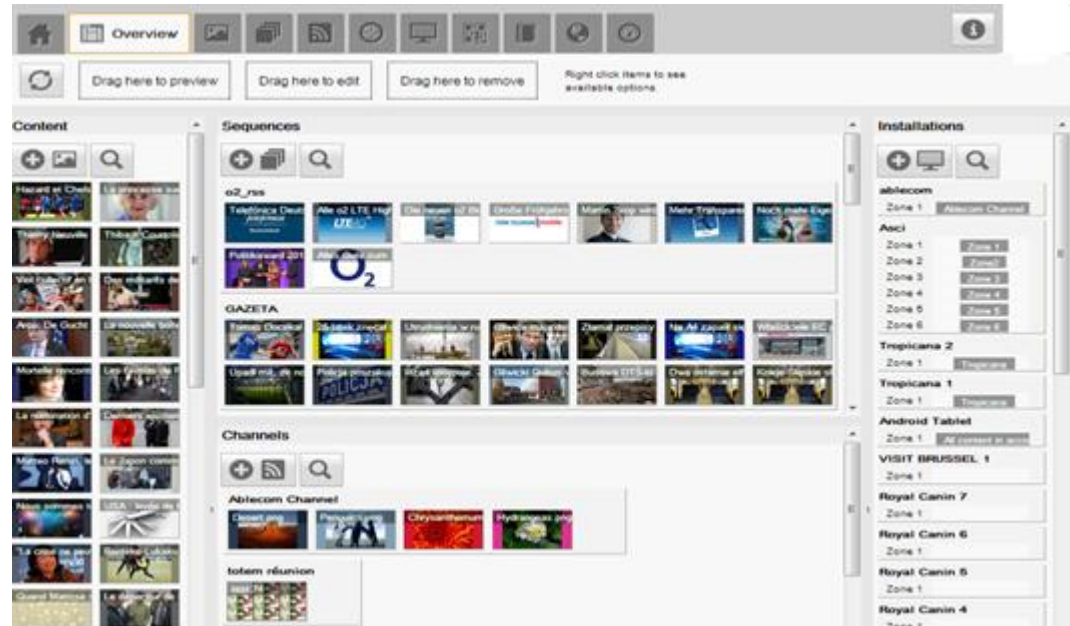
Overview

Drag here to preview | Drag here to edit | Drag here to remove | Right click items to see available options

Content

Hazard et Chelsea | La princesse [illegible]
Thierry Neuville | Thibaut Courtois
Wall Street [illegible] | Des enfants de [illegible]
Anne De Gucht | La nouvelle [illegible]
Mortelle rencontre | Les Belges de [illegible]
La réformation d'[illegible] | Défilés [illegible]
Matteo Renzi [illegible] | Le Japon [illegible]
Nous sommes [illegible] | USA : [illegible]
"La crise ne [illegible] | Sprinter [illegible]
Quand Marissa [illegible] | Le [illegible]

Sequences

o2_rss

Telefónica Deutschland | Alle o2 LTE High | Die neuen o2 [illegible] | Große Frühjahrs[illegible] | Markus Haas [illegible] | Mehr Triple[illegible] | Noch mehr Eige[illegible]
Politikboard 201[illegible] | Alles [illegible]
O2

GAZETA

Tomasz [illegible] | Zdjęcie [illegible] | Umorzenie w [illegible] | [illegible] | Zamach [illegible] | Na A4 zapalił się | Władze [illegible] EC
Upadł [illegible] | Policja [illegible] | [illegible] | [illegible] | Budowa DTŚ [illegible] | Dwa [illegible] | Kraje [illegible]

Channels

Ablecom Channel

Desert.jpg | Penguins.jpg | Chrysanthemum | Hydrangeas.jpg

totem réunion

Installations

ablecom
Zone 1 | Ablecom Channel

Asci
Zone 1 | Zone 1
Zone 2 | Zone 2
Zone 3 | Zone 3
Zone 4 | Zone 4
Zone 5 | Zone 5
Zone 6 | Zone 6

Tropicana 2
Zone 1 | Tropicana

Tropicana 1
Zone 1 | Tropicana

Android Tablet
Zone 1 | All content in acc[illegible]

VISIT BRUSSEL 1
Zone 1

Royal Canin 7
Zone 1

Royal Canin 6
Zone 1

Royal Canin 5
Zone 1

Royal Canin 4
Zone 1